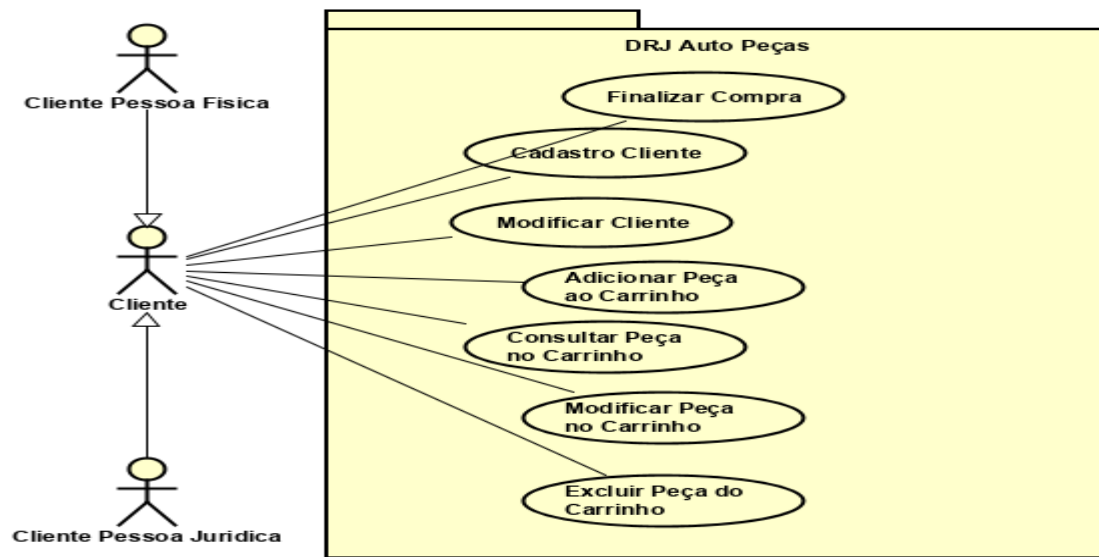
Cliente Pessoa Fisica

Cliente

Cliente Pessoa Juridica

DRJ Auto Peças

Finalizar Compra

Cadastro Cliente

Modificar Cliente

Adicionar Peça ao Carrinho

Consultar Peça no Carrinho

Modificar Peça no Carrinho

Excluir Peça do Carrinho